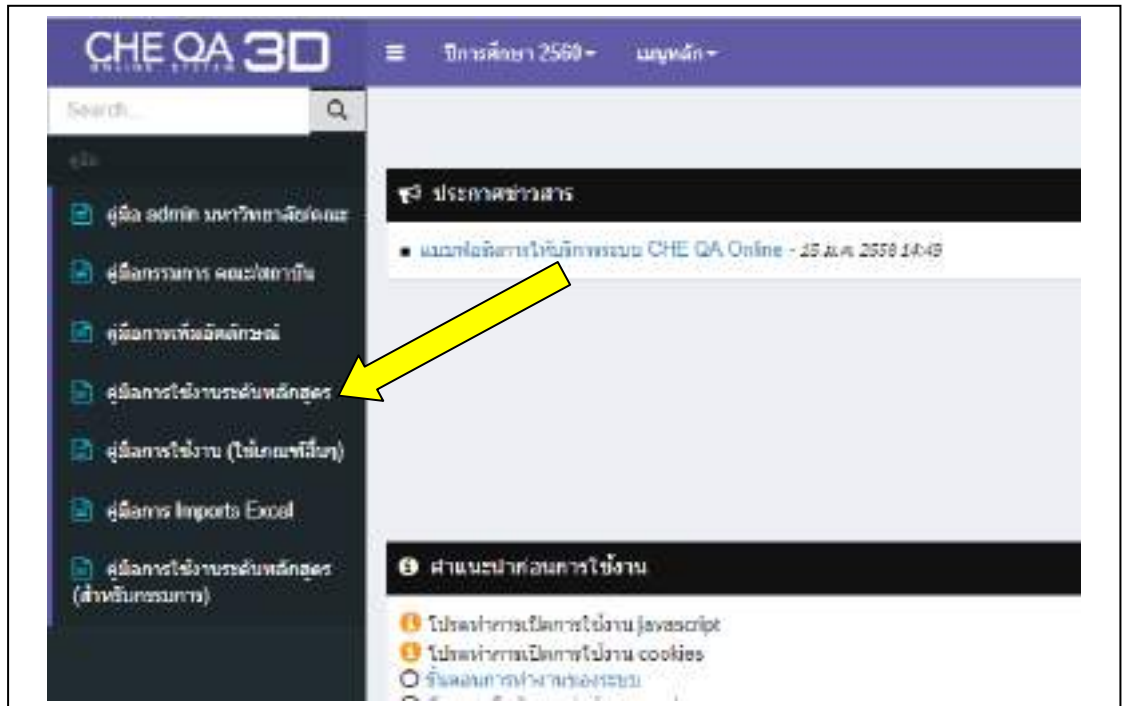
CHE QA 3D
ONLINE SYSTEM

ปีการศึกษา 2560▾ เมนูหลัก▾

Search...

คู่มือ

คู่มือ admin มหาวิทยาลัย/คณะ

คู่มือกรรมการ คณะ/สถาบัน

คู่มือการเพิ่มอัตลักษณ์

คู่มือการใช้งานระดับหลักสูตร

คู่มือการใช้งาน (ใช้เกณฑ์อื่นๆ)

คู่มือการ Imports Excel

คู่มือการใช้งานระดับหลักสูตร (สำหรับกรรมการ)

ประกาศข่าวสาร

แบบฟอร์มการให้บริการระบบ CHE QA Online - 15 ม.ค. 2558 14:49

คำแนะนำก่อนการใช้งาน

โปรดทำการเปิดการใช้งาน javascript

โปรดทำการเปิดการใช้งาน cookies

ขั้นตอนการทำงานของระบบ